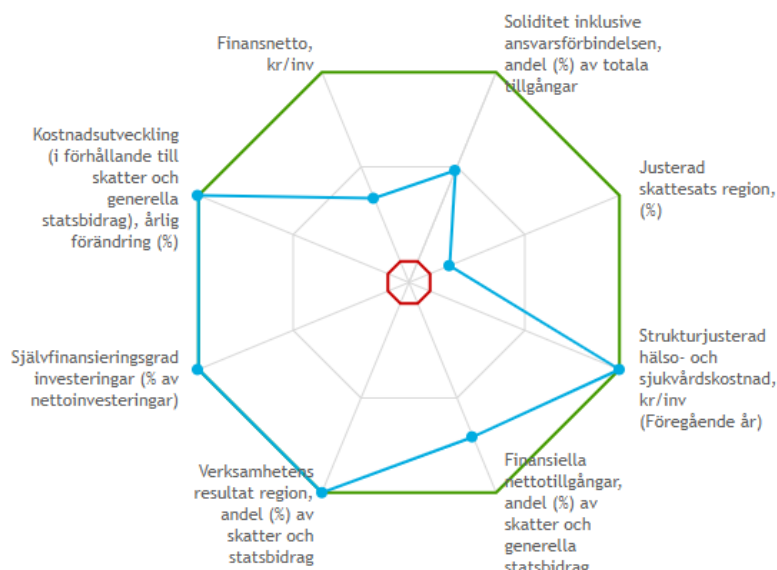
Finansnetto, kr/inv

Soliditet inklusive ansvarsförbindelsen, andel (%) av totala tillgångar

Kostnadsutveckling (i förhållande till skatter och generella statsbidrag), årlig förändring (%)

Justerad skattesats region, (%)

Självfinansieringsgrad investeringar (% av nettoinvesteringar)

Strukturjusterad hälso- och sjukvårdskostnad, kr/inv (Föregående år)

Verksamhetens resultat region, andel (%) av skatter och statsbidrag

Finansiella nettotillgångar, andel (%) av skatter och generella statsbidrag